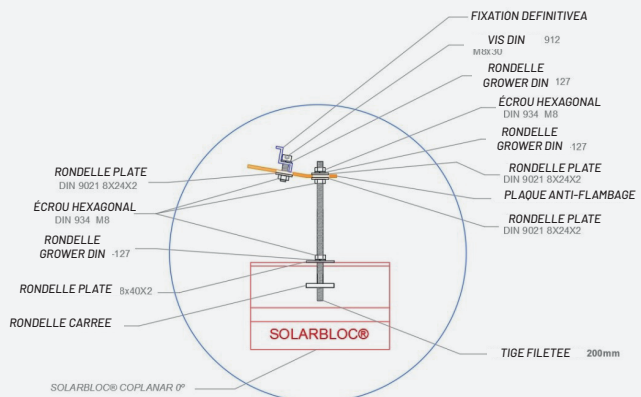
FIXATION DEFINITIVEA

VIS DIN 912
M8X30

RONDELLE GROWER DIN 127

ÉCROU HEXAGONAL
DIN 934 M8

RONDELLE GROWER DIN 127

RONDELLE PLATE
DIN 9021 8X24X2

PLAQUE ANTI-FLAMBAGE

RONDELLE PLATE
DIN 9021 8X24X2

RONDELLE PLATE
DIN 9021 8X24X2

ÉCROU HEXAGONAL
DIN 934 M8

RONDELLE GROWER DIN -127

RONDELLE PLATE 8x40X2

RONDELLE CARREE

SOLARBLOC®

TIGE FILETEE 200mm

SOLARBLOC® COPLANAR 0º